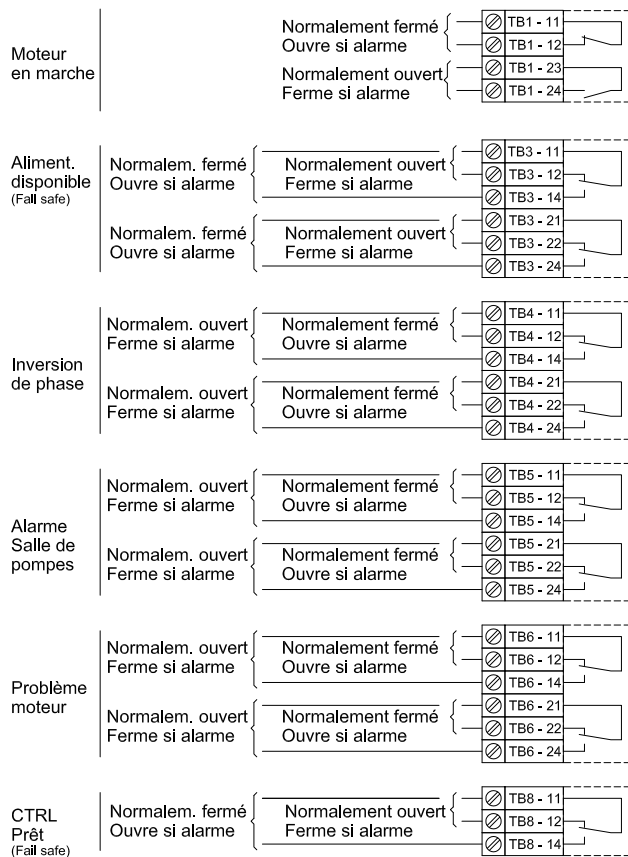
Moteur en marche

Normalement fermé
Ouvre si alarme
TB1 - 11
TB1 - 12

Normalement ouvert
Ferme si alarme
TB1 - 23
TB1 - 24

Aliment. disponible
(Fail safe)

Normalem. fermé
Ouvre si alarme
Normalement ouvert
Ferme si alarme
TB3 - 11
TB3 - 12
TB3 - 14

Normalem. fermé
Ouvre si alarme
Normalement ouvert
Ferme si alarme
TB3 - 21
TB3 - 22
TB3 - 24

Inversion de phase

Normalem. ouvert
Ferme si alarme
Normalement fermé
Ouvre si alarme
TB4 - 11
TB4 - 12
TB4 - 14

Normalem. ouvert
Ferme si alarme
Normalement fermé
Ouvre si alarme
TB4 - 21
TB4 - 22
TB4 - 24

Alarme Salle de pompes

Normalem. ouvert
Ferme si alarme
Normalement fermé
Ouvre si alarme
TB5 - 11
TB5 - 12
TB5 - 14

Normalem. ouvert
Ferme si alarme
Normalement fermé
Ouvre si alarme
TB5 - 21
TB5 - 22
TB5 - 24

Problème moteur

Normalem. ouvert
Ferme si alarme
Normalement fermé
Ouvre si alarme
TB6 - 11
TB6 - 12
TB6 - 14

Normalem. ouvert
Ferme si alarme
Normalement fermé
Ouvre si alarme
TB6 - 21
TB6 - 22
TB6 - 24

CTRL Prêt
(Fail safe)

Normalem. fermé
Ouvre si alarme
Normalement ouvert
Ferme si alarme
TB8 - 11
TB8 - 12
TB8 - 14